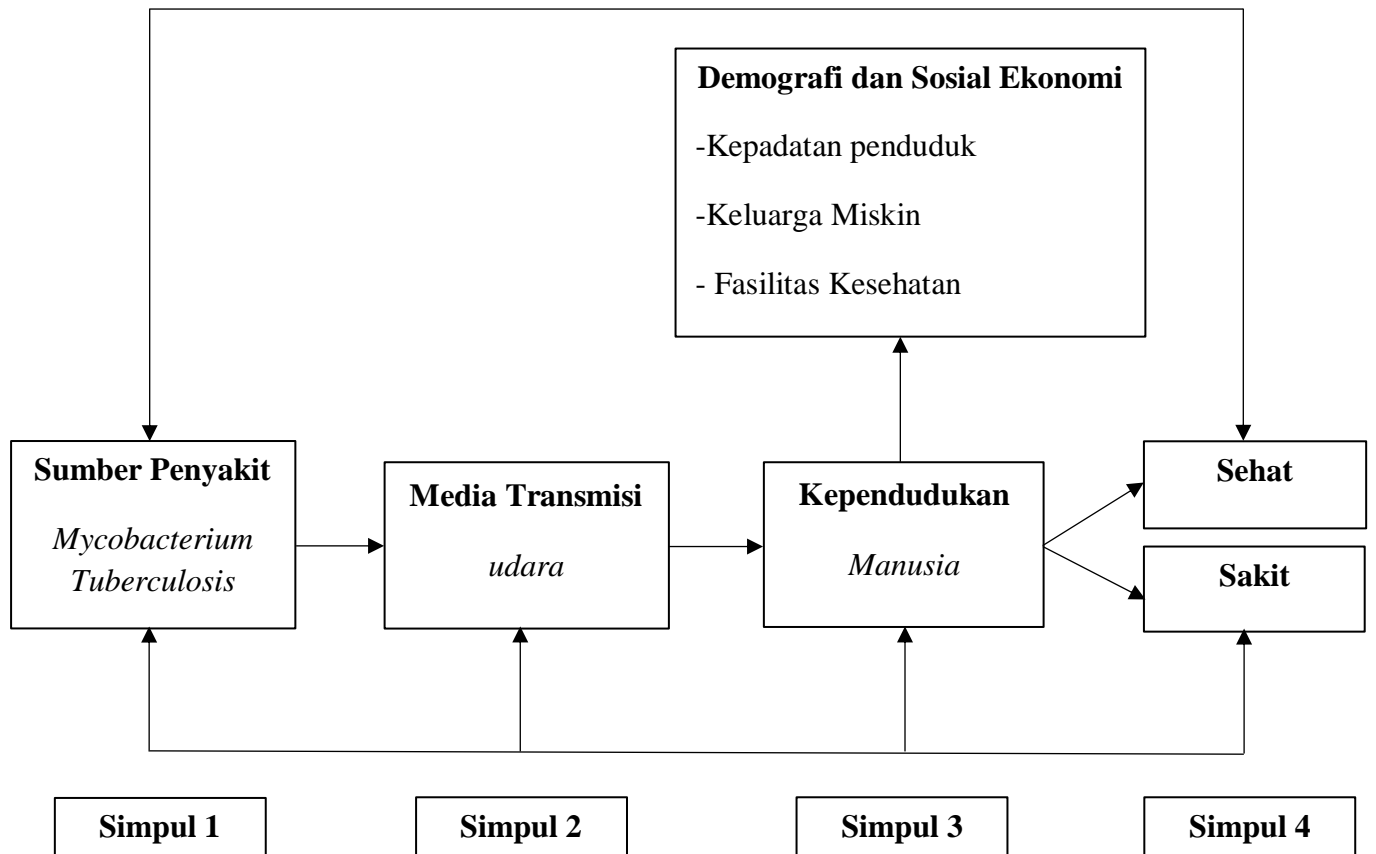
Demografi dan Sosial Ekonomi

-Kepadatan penduduk

-Keluarga Miskin

- Fasilitas Kesehatan

Sumber Penyakit

*Mycobacterium Tuberculosis*

Media Transmisi

*udara*

Kependudukan

*Manusia*

Sehat

Sakit

Simpul 1

Simpul 2

Simpul 3

Simpul 4